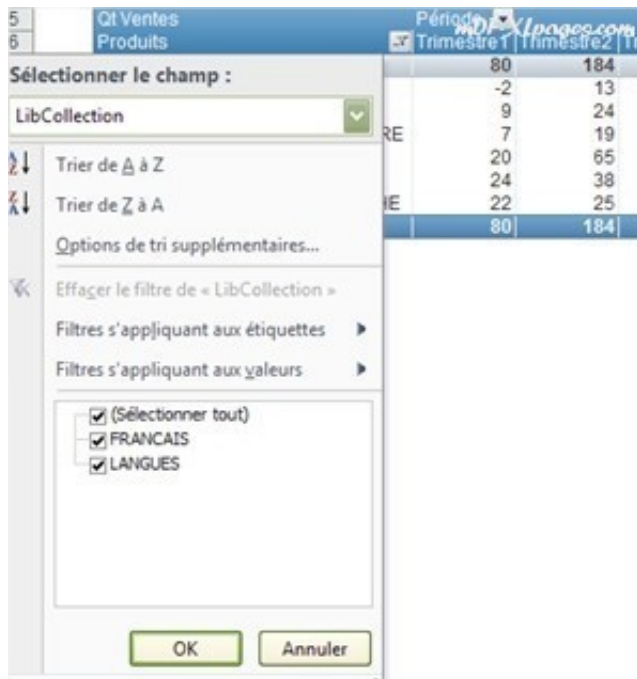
5 Qt Ventes Période
6 Produits Trimestre1 Trimestre2

mDFXLpages.com

| | Trimestre1 | Trimestre2 |
|---|---|---|
| | 80 | 184 |
| | -2 | 13 |
| | 9 | 24 |
| RE | 7 | 19 |
| | 20 | 65 |
| | 24 | 38 |
| IE | 22 | 25 |
| | 80 | 184 |

Sélectionner le champ :

LibCollection

Trier de A à Z

Trier de Z à A

Options de tri supplémentaires...

Effacer le filtre de « LibCollection »

Filtres s'appliquant aux étiquettes

Filtres s'appliquant aux valeurs

(Sélectionner tout)
FRANCAIS
LANGUES

OK
Annuler